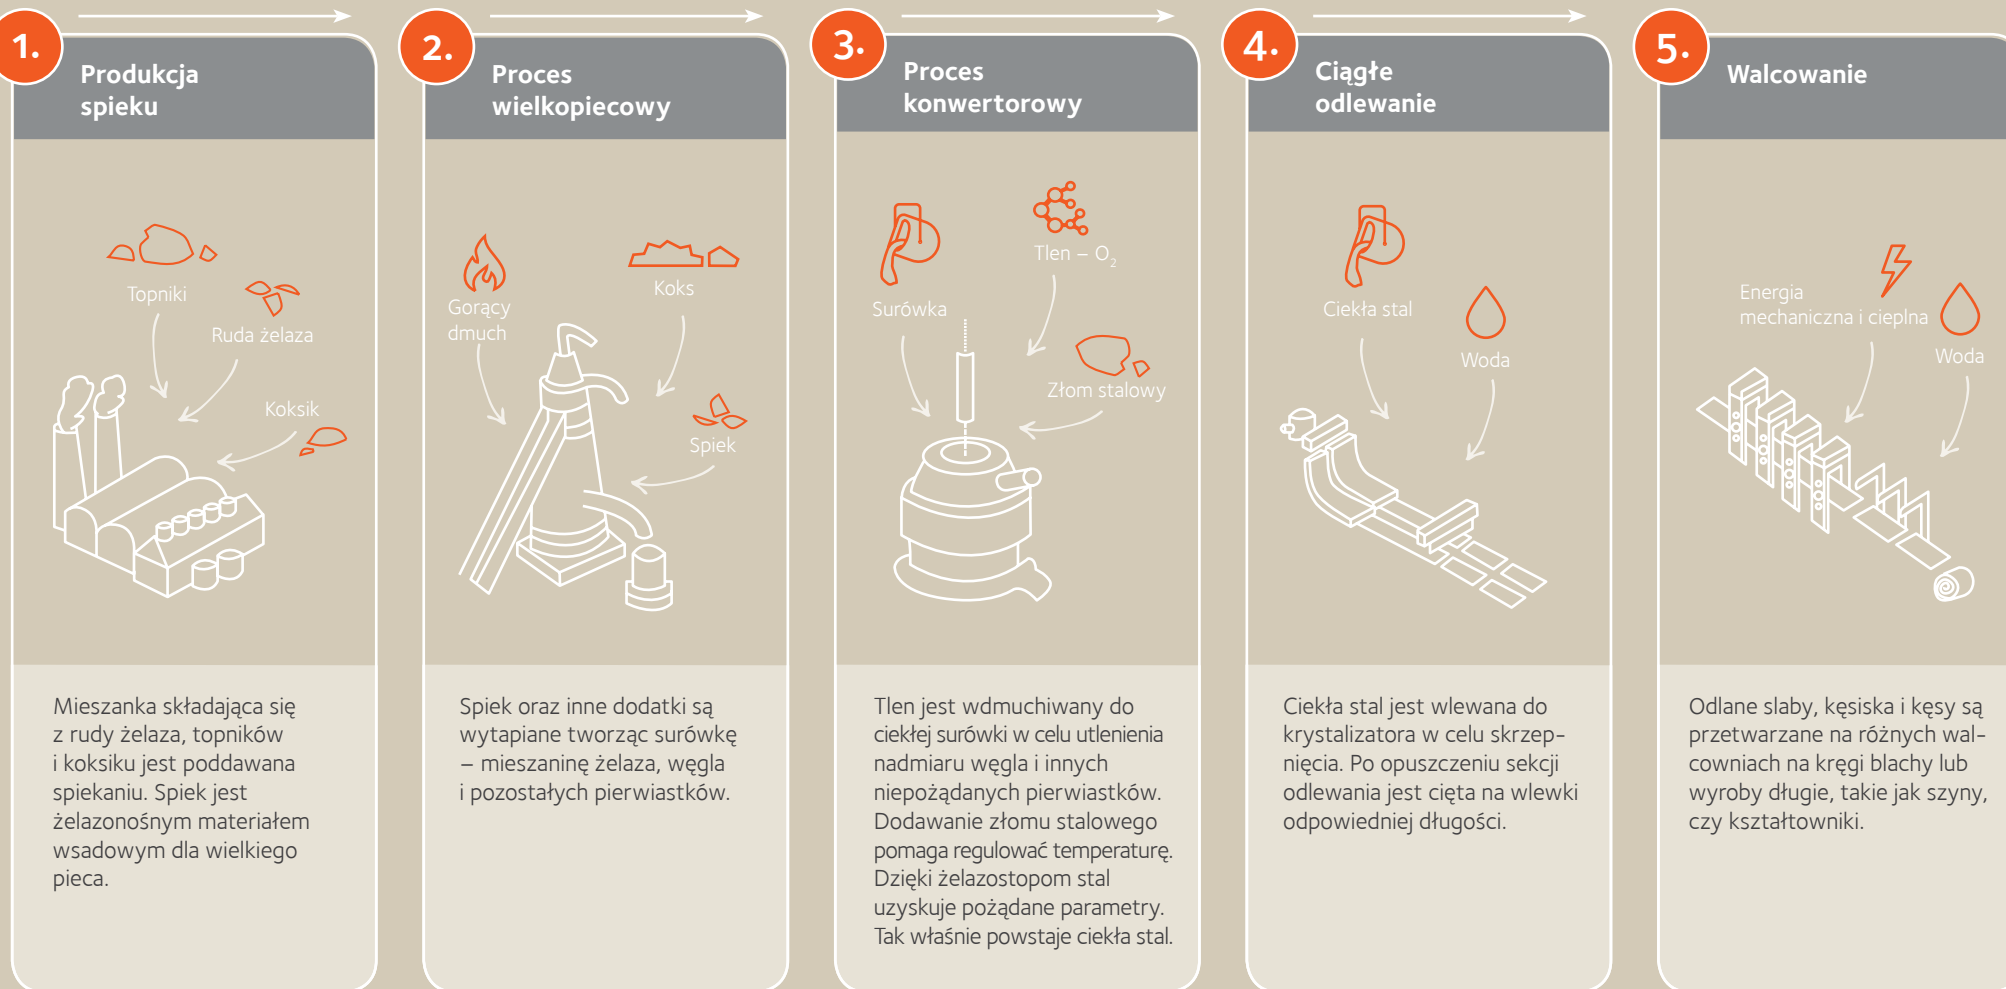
1.
Produkcja spieku

Topniki
Ruda żelaza
Koksik

Mieszanka składająca się z rudy żelaza, topników i koksiku jest poddawana spiekaniu. Spiek jest żelazonośnym materiałem wsadowym dla wielkiego pieca.

2.
Proces wielkopiecowy

Gorący dmuch
Koks
Spiek

Spiek oraz inne dodatki są wytapiane tworząc surówkę – mieszaninę żelaza, węgla i pozostałych pierwiastków.

3.
Proces konwertorowy

Surówka
Tlen – $O_2$
Złom stalowy

Tlen jest wdmuchiwany do ciekłej surówki w celu utlenienia nadmiaru węgla i innych niepożądanych pierwiastków. Dodawanie złomu stalowego pomaga regulować temperaturę. Dzięki żelazostopom stal uzyskuje pożądane parametry. Tak właśnie powstaje ciekła stal.

4.
Ciągłe odlewanie

Ciekła stal
Woda

Ciekła stal jest wlewana do krystalizatora w celu skrzepnięcia. Po opuszczeniu sekcji odlewania jest cięta na wlewki odpowiedniej długości.

5.
Walcowanie

Energia mechaniczna i cieplna
Woda

Odlane slaby, kęsiska i kęsy są przetwarzane na różnych walcowniach na kręgi blachy lub wyroby długie, takie jak szyny, czy kształtowniki.